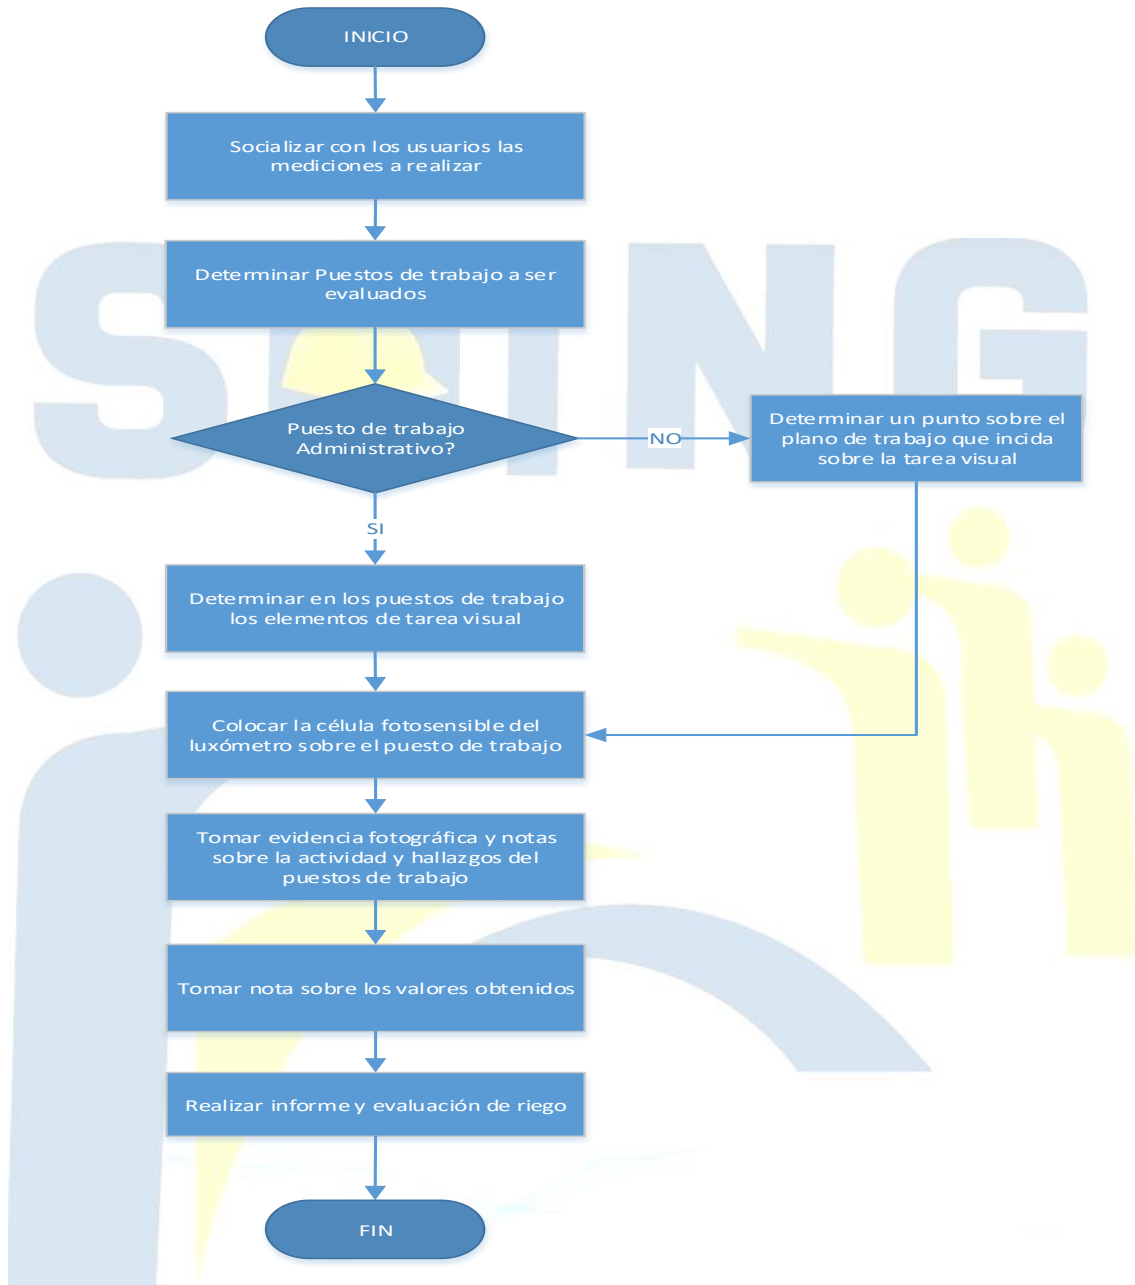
INICIO

Socializar con los usuarios las mediciones a realizar

Determinar Puestos de trabajo a ser evaluados

Puesto de trabajo Administrativo?

NO

Determinar un punto sobre el plano de trabajo que incida sobre la tarea visual

SI

Determinar en los puestos de trabajo los elementos de tarea visual

Colocar la célula fotosensible del luxómetro sobre el puesto de trabajo

Tomar evidencia fotográfica y notas sobre la actividad y hallazgos del puestos de trabajo

Tomar nota sobre los valores obtenidos

Realizar informe y evaluación de riego

FIN

SING